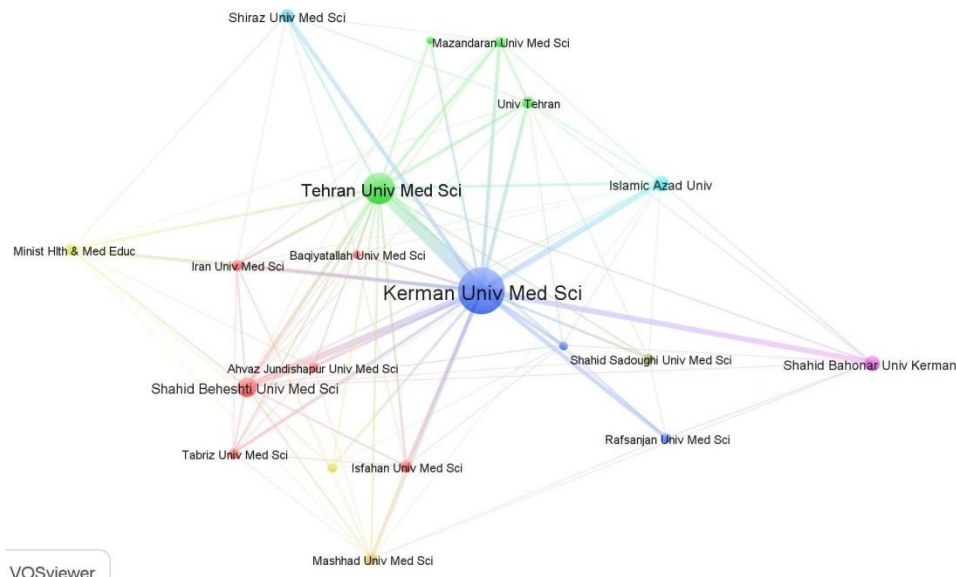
Shiraz Univ Med Sci

Mazandaran Univ Med Sci

Univ Tehran

Tehran Univ Med Sci

Islamic Azad Univ

Minist Hlth & Med Educ

Baqiyatallah Univ Med Sci

Iran Univ Med Sci

Kerman Univ Med Sci

Shahid Sadoughi Univ Med Sci

Shahid Bahonar Univ Kerman

Ahvaz Jundishapur Univ Med Sci

Shahid Beheshti Univ Med Sci

Rafsanjan Univ Med Sci

Tabriz Univ Med Sci

Isfahan Univ Med Sci

Mashhad Univ Med Sci

VOSviewer